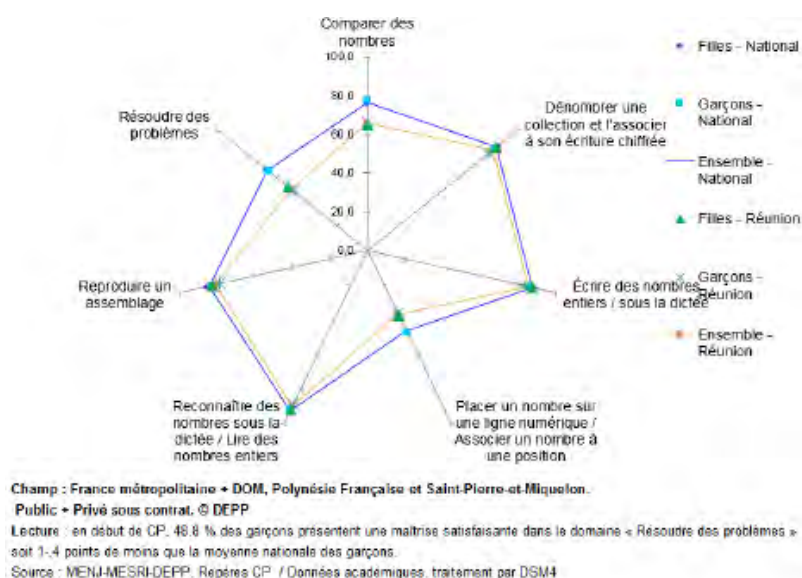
Comparer des nombres

100,0

80,0

60,0

40,0

20,0

0,0

Dénombrer une collection et l'associer à son écriture chiffrée

Écrire des nombres entiers / sous la dictée

Placer un nombre sur une ligne numérique / Associer un nombre à une position

Reconnaître des nombres sous la dictée / Lire des nombres entiers

Reproduire un assemblage

Résoudre des problèmes

Filles - National

Garçons - National

Ensemble - National

Filles - Réunion

Garçons - Réunion

Ensemble - Réunion

Champ : France métropolitaine + DOM, Polynésie Française et Saint-Pierre-et-Miquelon. Public + Privé sous contrat. © DEPP

Lecture : en début de CP, 48,8 % des garçons présentent une maîtrise satisfaisante dans le domaine « Résoudre des problèmes » soit 1,4 points de moins que la moyenne nationale des garçons.

Source : MENJ-MESRI-DEPP, Repères CP / Données académiques, traitement par DSM4